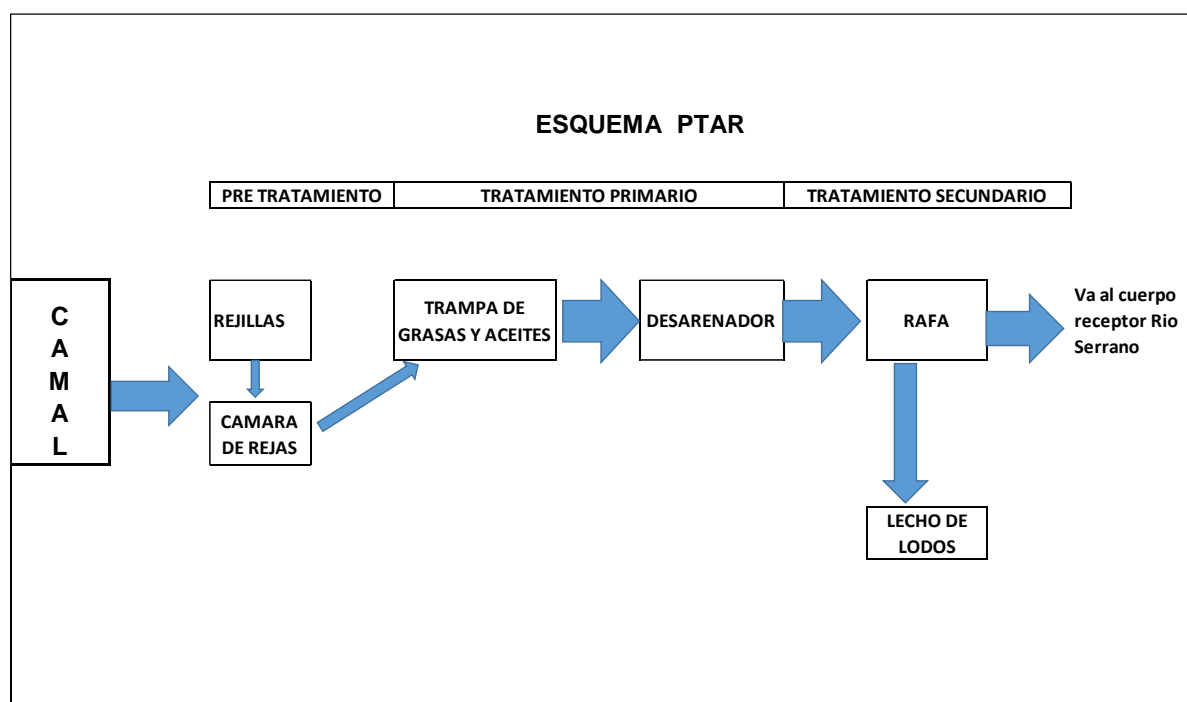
ESQUEMA PTAR

| PRE TRATAMIENTO | TRATAMIENTO PRIMARIO | TRATAMIENTO SECUNDARIO |
|---|---|---|

C
A
M
A
L

REJILLAS

CAMARA DE REJAS

TRAMPA DE GRASAS Y ACEITES

DESARENADOR

RAFA

Va al cuerpo receptor Rio Serrano

LECHO DE LODOS